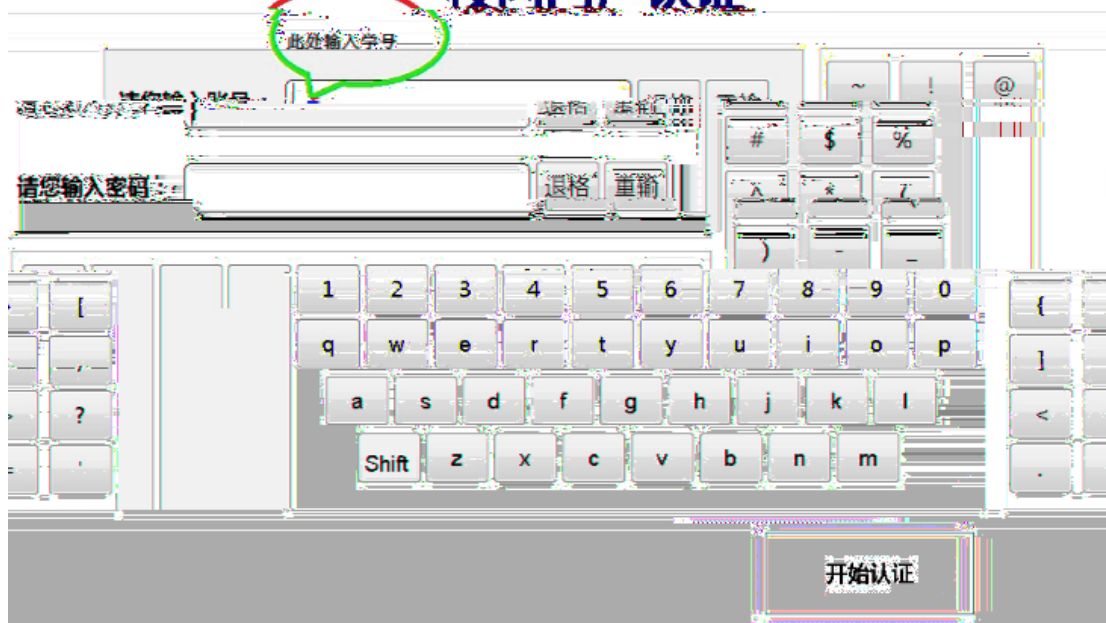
此处输入学号

请您输入账号：

退格 重输

请您输入密码：

退格 重输

~ ! @

# $ %

^ * (

) - _

1 2 3 4 5 6 7 8 9 0

q w e r t y u i o p

a s d f g h j k l

Shift z x c v b n m

[ , ? '

{ ] < .

开始认证